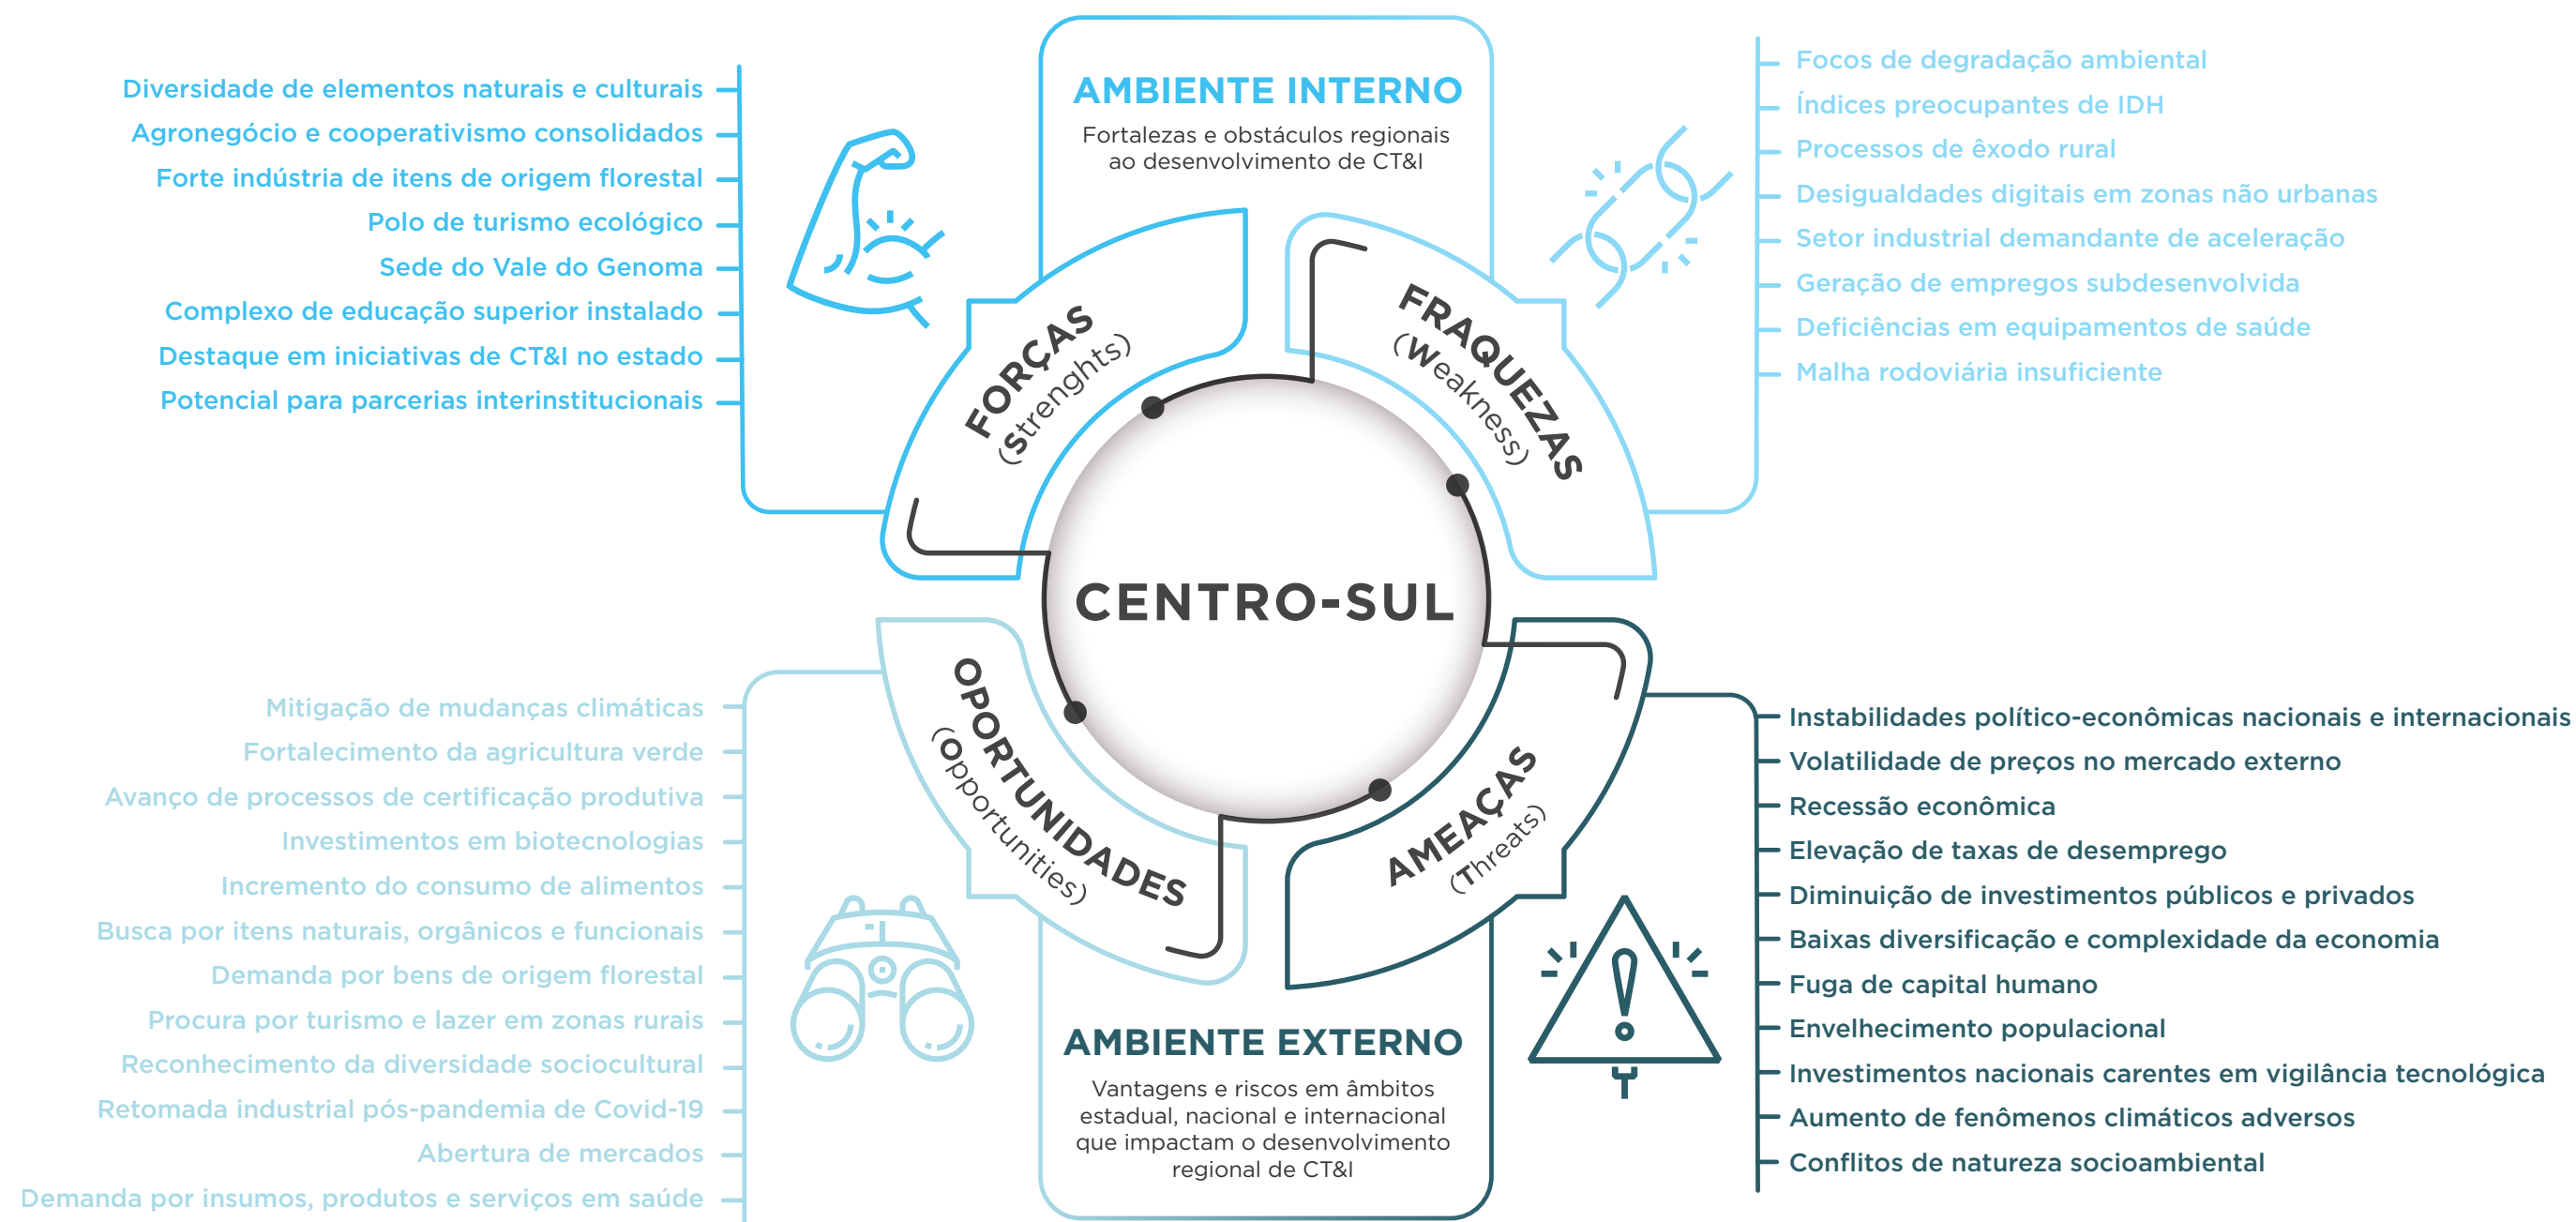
AMBIENTE INTERNO

Fortalezas e obstáculos regionais ao desenvolvimento de CT&I

Diversidade de elementos naturais e culturais
Agronegócio e cooperativismo consolidados
Forte indústria de itens de origem florestal
Polo de turismo ecológico
Sede do Vale do Genoma
Complexo de educação superior instalado
Destaque em iniciativas de CT&I no estado
Potencial para parcerias interinstitucionais

FORÇAS (Strenghts)

FRAQUEZAS (Weakness)

Focos de degradação ambiental
Índices preocupantes de IDH
Processos de êxodo rural
Desigualdades digitais em zonas não urbanas
Setor industrial demandante de aceleração
Geração de empregos subdesenvolvida
Deficiências em equipamentos de saúde
Malha rodoviária insuficiente

CENTRO-SUL

OPORTUNIDADES (Opportunities)

AMEAÇAS (Threats)

Mitigação de mudanças climáticas
Fortalecimento da agricultura verde
Avanço de processos de certificação produtiva
Investimentos em biotecnologias
Incremento do consumo de alimentos
Busca por itens naturais, orgânicos e funcionais
Demanda por bens de origem florestal
Procura por turismo e lazer em zonas rurais
Reconhecimento da diversidade sociocultural
Retomada industrial pós-pandemia de Covid-19
Abertura de mercados
Demanda por insumos, produtos e serviços em saúde

Instabilidades político-econômicas nacionais e internacionais
Volatilidade de preços no mercado externo
Recessão econômica
Elevação de taxas de desemprego
Diminuição de investimentos públicos e privados
Baixas diversificação e complexidade da economia
Fuga de capital humano
Envelhecimento populacional
Investimentos nacionais carentes em vigilância tecnológica
Aumento de fenômenos climáticos adversos
Conflitos de natureza socioambiental

AMBIENTE EXTERNO

Vantagens e riscos em âmbitos estadual, nacional e internacional que impactam o desenvolvimento regional de CT&I